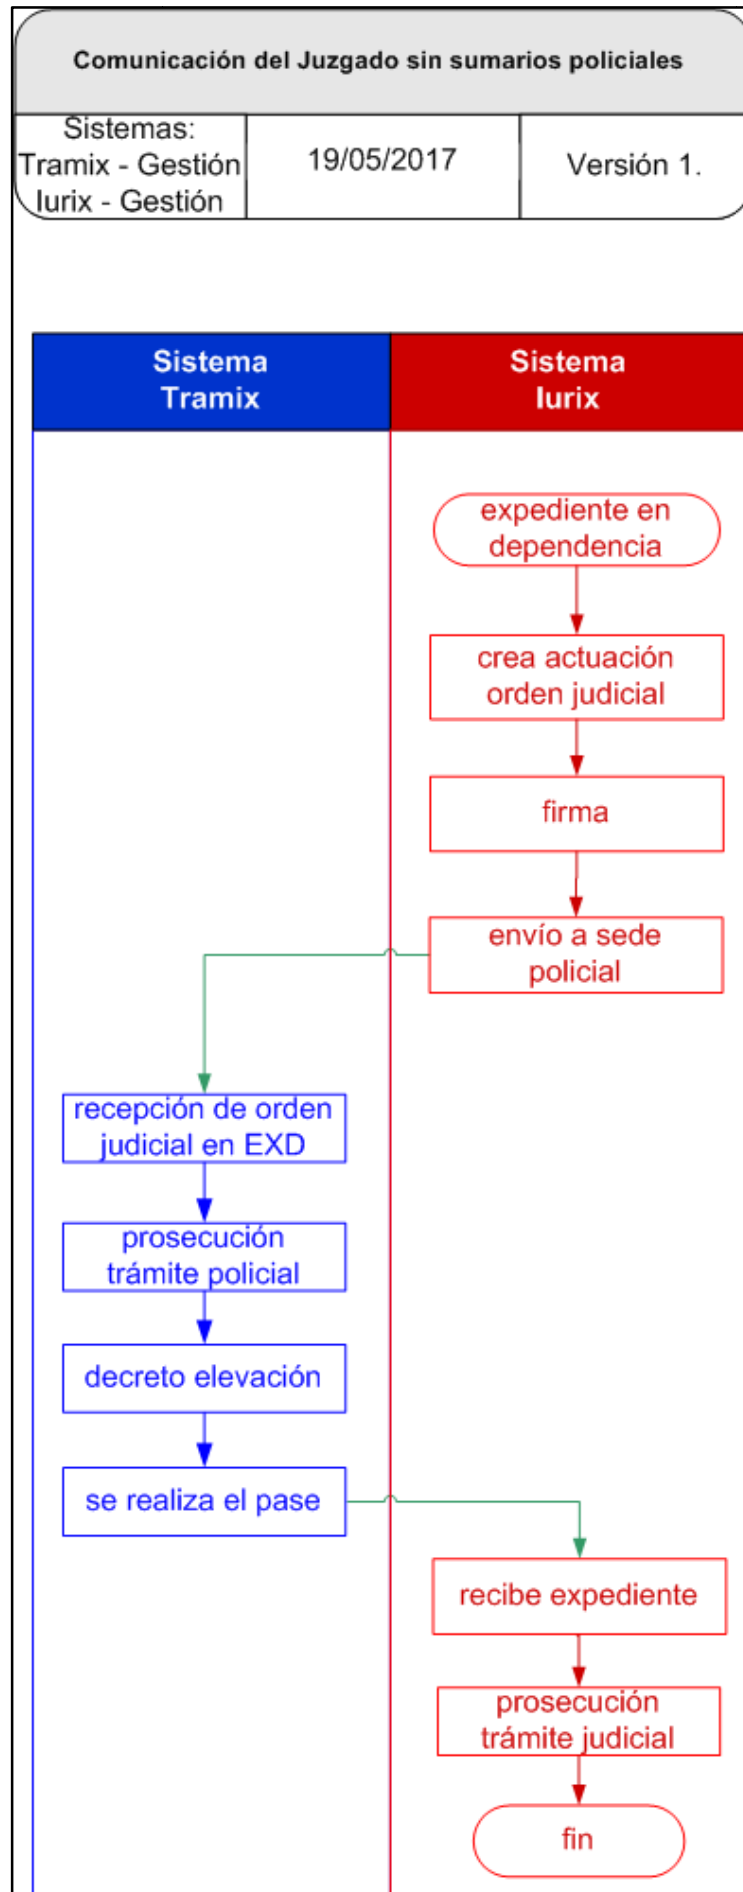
Comunicación del Juzgado sin sumarios policiales

| Sistemas: Tramix - Gestión Iurix - Gestión | 19/05/2017 | Versión 1. |
|---|---|---|

Sistema Tramix

Sistema Iurix

expediente en dependencia

crea actuación orden judicial

firma

envío a sede policial

recepción de orden judicial en EXD

prosecución trámite policial

decreto elevación

se realiza el pase

recibe expediente

prosecución trámite judicial

fin